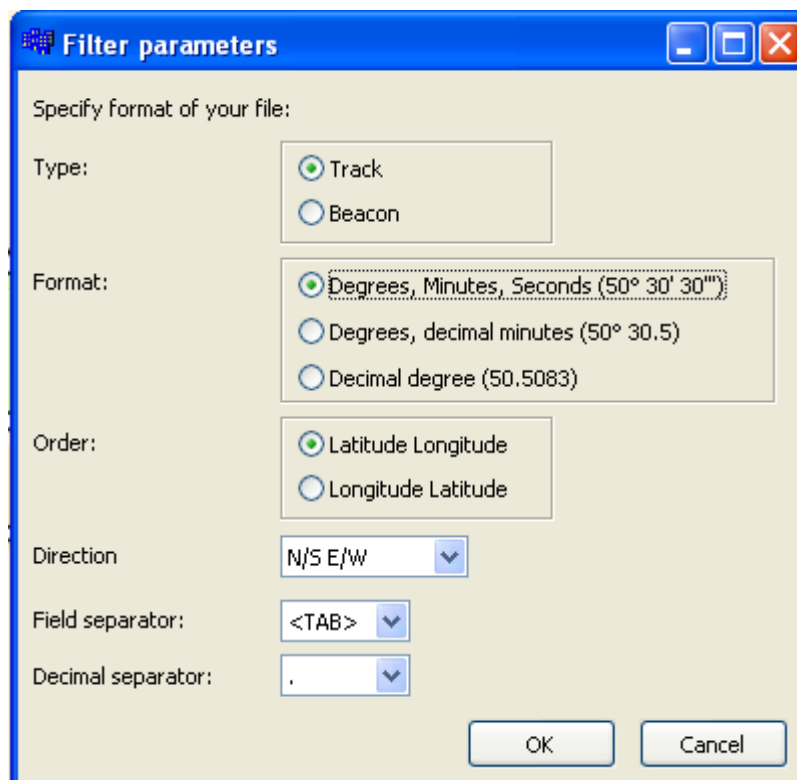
Filter parameters

Specify format of your file:

Type:
Track
Beacon

Format:
Degrees, Minutes, Seconds (50° 30' 30'')
Degrees, decimal minutes (50° 30.5)
Decimal degree (50.5083)

Order:
Latitude Longitude
Longitude Latitude

Direction
N/S E/W

Field separator:
<TAB>

Decimal separator:
.

OK
Cancel